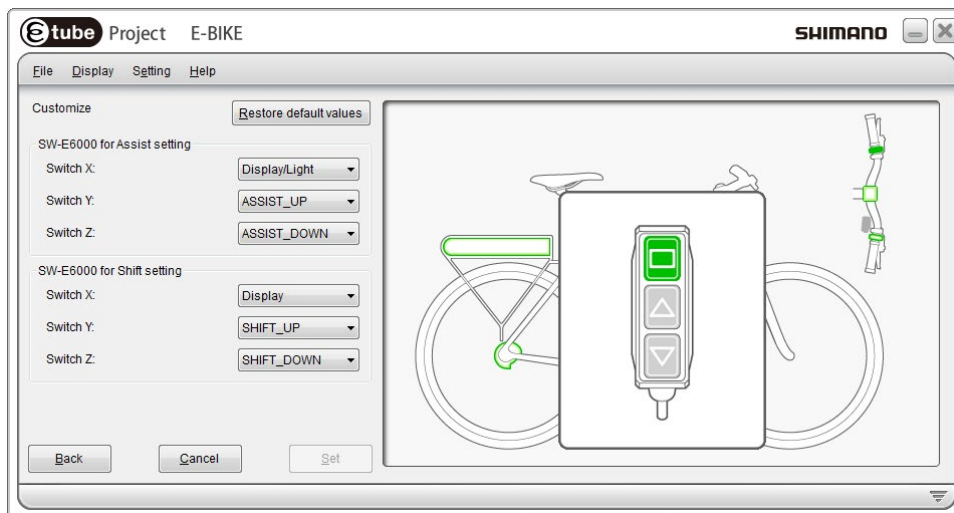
e tube Project E-BIKE

SHIMANO

File Display Setting Help

Customize

Restore default values

SW-E6000 for Assist setting

Switch X: Display/Light

Switch Y: ASSIST_UP

Switch Z: ASSIST_DOWN

SW-E6000 for Shift setting

Switch X: Display

Switch Y: SHIFT_UP

Switch Z: SHIFT_DOWN

Back

Cancel

Set